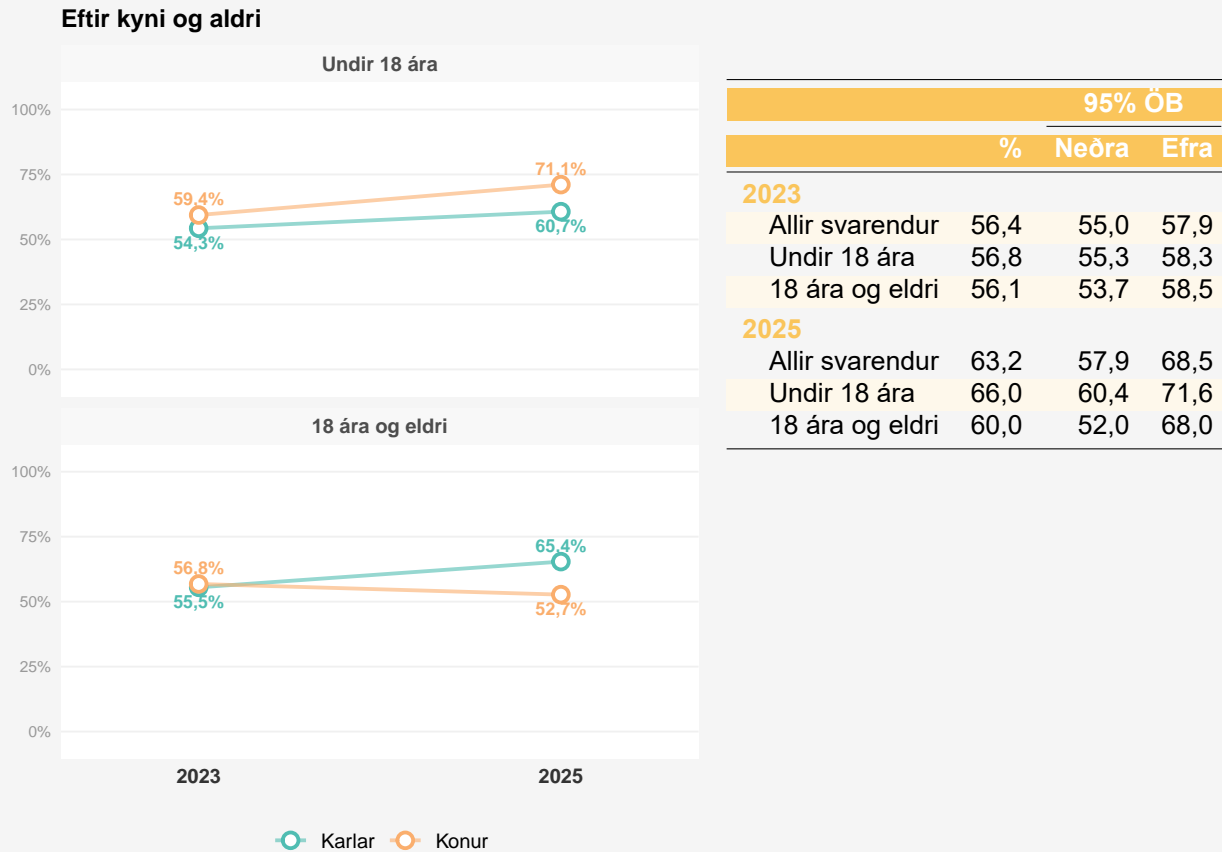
Eftir kyni og aldri

Undir 18 ára

100%
75%
50%
25%
0%

59,4%
54,3%
71,1%
60,7%

18 ára og eldri

100%
75%
50%
25%
0%

56,8%
55,5%
65,4%
52,7%

2023
2025

Karlar
Konur

| | | 95% ÖB | |
|---|---|---|---|
| | % | Neðra | Efra |
| **2023** | | | |
| Allir svarendur | 56,4 | 55,0 | 57,9 |
| Undir 18 ára | 56,8 | 55,3 | 58,3 |
| 18 ára og eldri | 56,1 | 53,7 | 58,5 |
| **2025** | | | |
| Allir svarendur | 63,2 | 57,9 | 68,5 |
| Undir 18 ára | 66,0 | 60,4 | 71,6 |
| 18 ára og eldri | 60,0 | 52,0 | 68,0 |